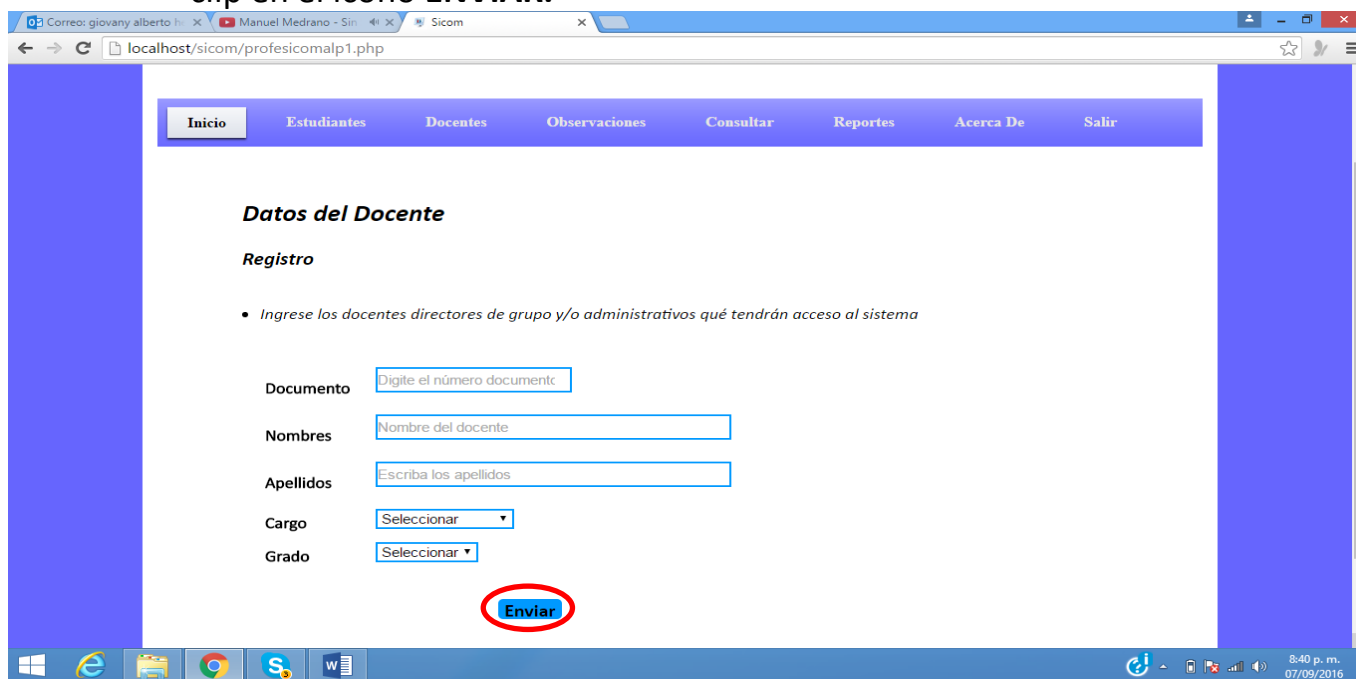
clip en el icono ENVIAR.

Correo: giovany alberto h
Manuel Medrano - Sin
Sicom

localhost/sicom/profesicomalp1.php

Inicio
Estudiantes
Docentes
Observaciones
Consultar
Reportes
Acerca De
Salir

Datos del Docente

Registro

• Ingrese los docentes directores de grupo y/o administrativos qué tendrán acceso al sistema

Documento
Digite el número documento

Nombres
Nombre del docente

Apellidos
Escriba los apellidos

Cargo
Seleccionar

Grado
Seleccionar

Enviar

8:40 p. m.
07/09/2016